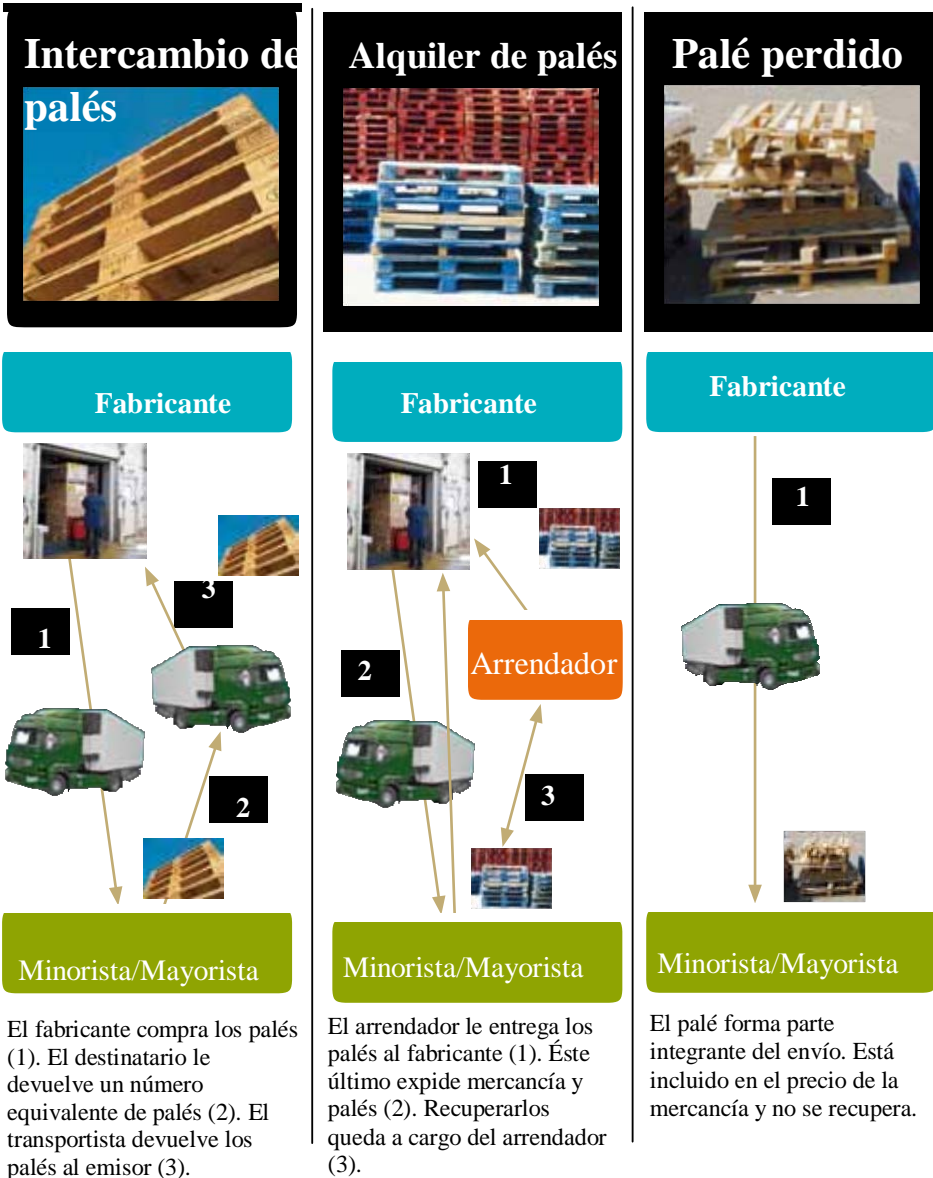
Intercambio de palés

Fabricante

3

1

2

Minorista/Mayorista

El fabricante compra los palés (1). El destinatario le devuelve un número equivalente de palés (2). El transportista devuelve los palés al emisor (3).

Alquiler de palés

Fabricante

1

2

Arrendador

3

Minorista/Mayorista

El arrendador le entrega los palés al fabricante (1). Éste último expide mercancía y palés (2). Recuperarlos queda a cargo del arrendador (3).

Palé perdido

Fabricante

1

Minorista/Mayorista

El palé forma parte integrante del envío. Está incluido en el precio de la mercancía y no se recupera.